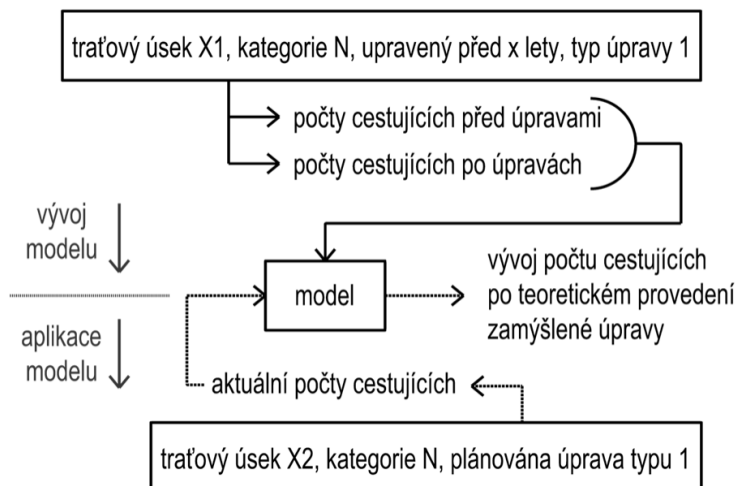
traťový úsek X1, kategorie N, upravený před x lety, typ úpravy 1

počty cestujících před úpravami

počty cestujících po úpravách

vývoj modelu

model

vývoj počtu cestujících po teoretickém provedení zamýšlené úpravy

aplikace modelu

aktuální počty cestujících

traťový úsek X2, kategorie N, plánována úprava typu 1